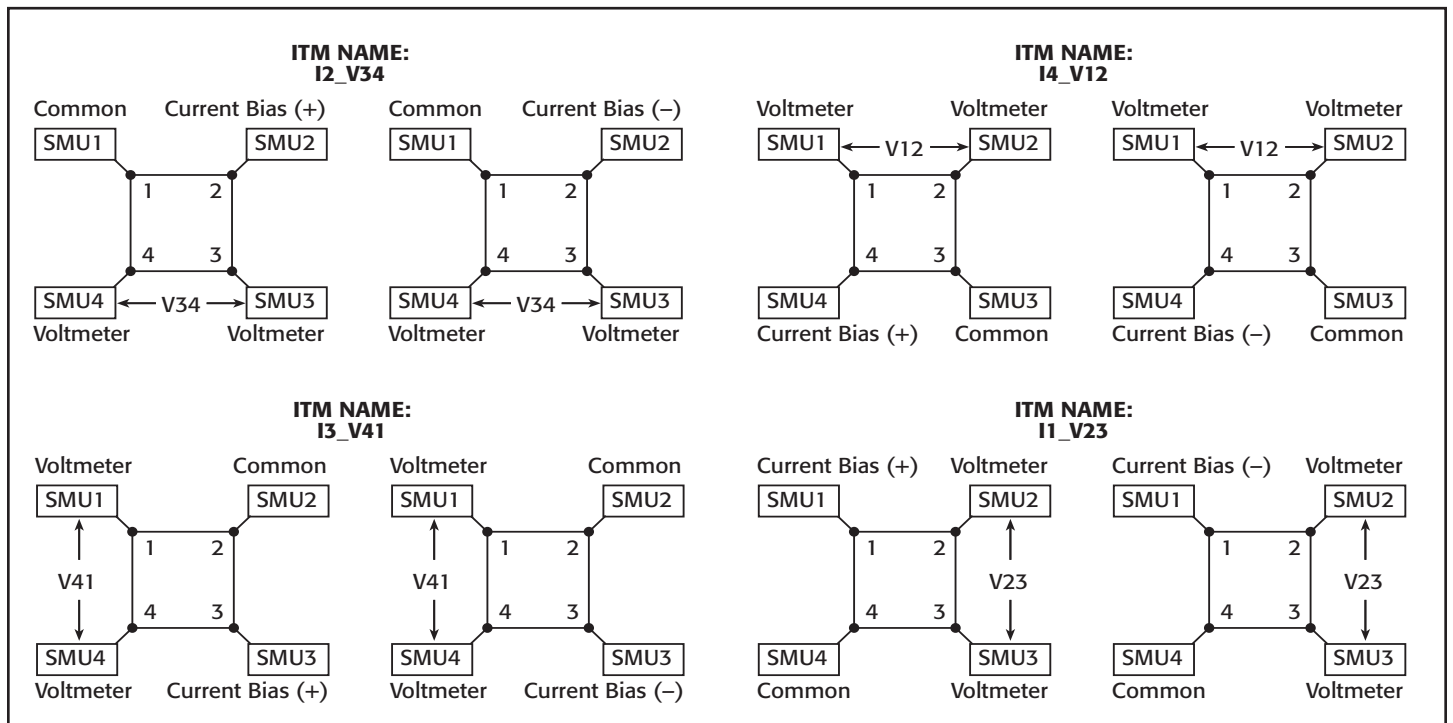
ITM NAME:
I2_V34

Common Current Bias (+)
SMU1 SMU2
1 2
4 3
SMU4 ← V34 → SMU3
Voltmeter Voltmeter

Common Current Bias (–)
SMU1 SMU2
1 2
4 3
SMU4 ← V34 → SMU3
Voltmeter Voltmeter

ITM NAME:
I4_V12

Voltmeter Voltmeter
SMU1 ← V12 → SMU2
1 2
4 3
SMU4 SMU3
Current Bias (+) Common

Voltmeter Voltmeter
SMU1 ← V12 → SMU2
1 2
4 3
SMU4 SMU3
Current Bias (–) Common

ITM NAME:
I3_V41

Voltmeter Common
SMU1 SMU2
V41
1 2
4 3
SMU4 SMU3
Voltmeter Current Bias (+)

Voltmeter Common
SMU1 SMU2
V41
1 2
4 3
SMU4 SMU3
Voltmeter Current Bias (–)

ITM NAME:
I1_V23

Current Bias (+) Voltmeter
SMU1 SMU2
1 2
V23
4 3
SMU4 SMU3
Common Voltmeter

Current Bias (–) Voltmeter
SMU1 SMU2
1 2
V23
4 3
SMU4 SMU3
Common Voltmeter